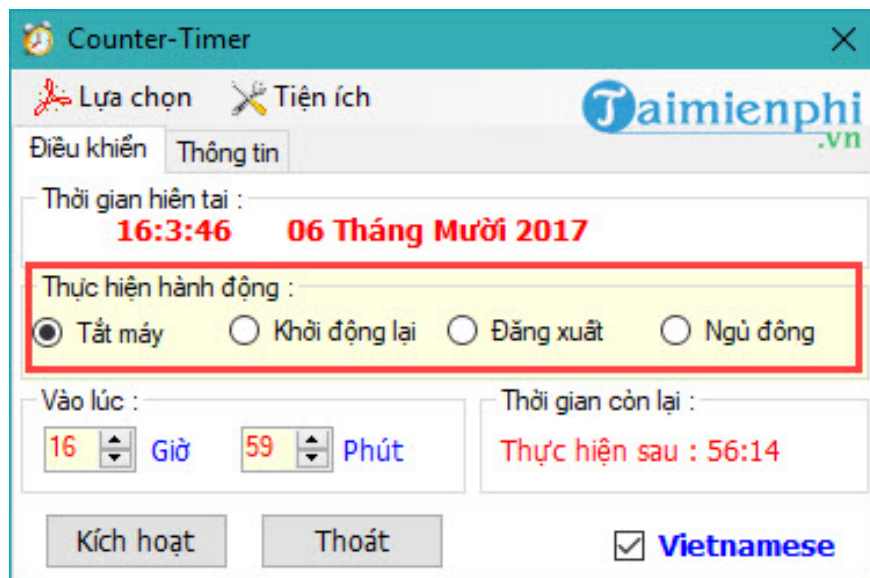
Counter-Timer

Lựa chọn Tiện ích

Taimienphi.vn

Điều khiển Thông tin

Thời gian hiện tai :

16:3:46 06 Tháng Mười 2017

Thực hiện hành động :

Tắt máy Khởi động lại Đăng xuất Ngủ đông

Vào lúc :

16 Giờ 59 Phút

Thời gian còn lại :

Thực hiện sau : 56:14

Kích hoạt Thoát

Vietnamese